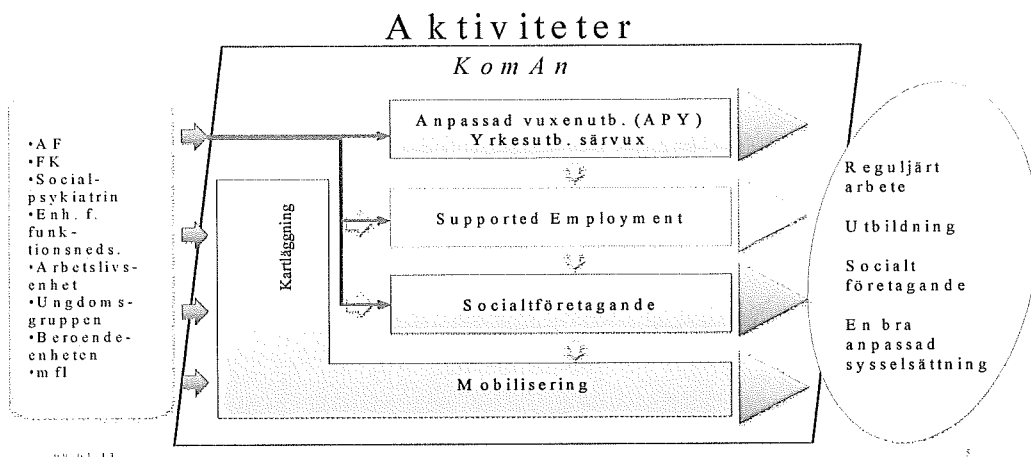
Aktiviteter

KomAn

•AF
•FK
•Socialpsykiatrin
•Enh. f. funktionsneds.
•Arbetslivsenhet
•Ungdomsgruppen
•Beroendeenheten
•m fl

Kartläggning

Anpassad vuxenutb. (APY)
Yrkesutb. särvux

Supported Employment

Socialföretagande

Mobilisering

Reguljärt arbete

Utbildning

Socialt företagande

En bra anpassad sysselsättning

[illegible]

5